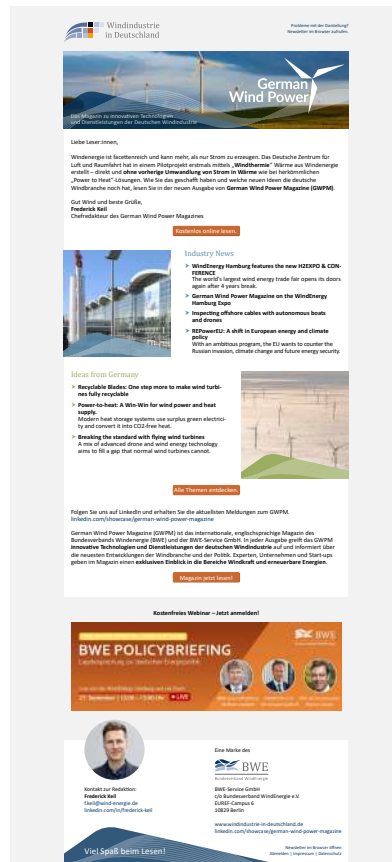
Windindustrie in Deutschland

Probleme mit der Darstellung? Newsletter im Browser aufrufen.

German Wind Power

Das Magazin zu innovativen Technologien und Dienstleistungen der Deutschen Windindustrie

Liebe Leser:innen,

Windenergie ist facettenreich und kann mehr, als nur Strom zu erzeugen. Das Deutsche Zentrum für Luft und Raumfahrt hat in einem Pilotprojekt erstmals mittels „Windthermie" Wärme aus Windenergie erstellt – direkt und ohne vorherige Umwandlung von Strom in Wärme wie bei herkömmlichen „Power to Heat"-Lösungen. Wie Sie das geschafft haben und welche neuen Ideen die deutsche Windbranche noch hat, lesen Sie in der neuen Ausgabe von German Wind Power Magazine (GWPM).

Gut Wind und beste Grüße,
Frederick Keil
Chefredakteur des German Wind Power Magazines

Kostenlos online lesen.

Industry News

WindEnergy Hamburg features the new H2EXPO & CONFERENCE
The world's largest wind energy trade fair opens its doors again after 4 years break.

German Wind Power Magazine on the WindEnergy Hamburg Expo

Inspecting offshore cables with autonomous boats and drones

REPowerEU: A shift in European energy and climate policy
With an ambitious program, the EU wants to counter the Russian invasion, climate change and future energy security.

Ideas from Germany

Recyclable Blades: One step more to make wind turbines fully recyclable

Power-to-heat: A Win-Win for wind power and heat supply.
Modern heat storage systems use surplus green electricity and convert it into CO2-free heat.

Breaking the standard with flying wind turbines
A mix of advanced drone and wind energy technology aims to fill a gap that normal wind turbines cannot.

Alle Themen entdecken.

Folgen Sie uns auf LinkedIn und erhalten Sie die aktuellsten Meldungen zum GWPM.
linkedin.com/showcase/german-wind-power-magazine

German Wind Power Magazine (GWPM) ist das internationale, englischsprachige Magazin des Bundesverbands Windenergie (BWE) und der BWE-Service GmbH. In jeder Ausgabe greift das GWPM innovative Technologien und Dienstleistungen der deutschen Windindustrie auf und informiert über die neuesten Entwicklungen der Windbranche und der Politik. Experten, Unternehmen und Start-ups geben im Magazin einen exklusiven Einblick in die Bereiche Windkraft und erneuerbare Energien.

Magazin jetzt lesen!

Kostenfreies Webinar – Jetzt anmelden!

BWE
BWE POLICYBRIEFING
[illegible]
27. September | 13:00 - 15:00 Uhr LIVE

Kontakt zur Redaktion:
Frederick Keil
f.keil@wind-energie.de
linkedin.com/in/frederick-keil

Eine Marke des
BWE
Bundesverband WindEnergie

BWE-Service GmbH
c/o Bundesverband WindEnergie e.V.
EUREF-Campus 6
10829 Berlin

www.windindustrie-in-deutschland.de
linkedin.com/showcase/german-wind-power-magazine

Viel Spaß beim Lesen!

Newsletter im Browser öffnen
Abmelden | Impressum | Datenschutz